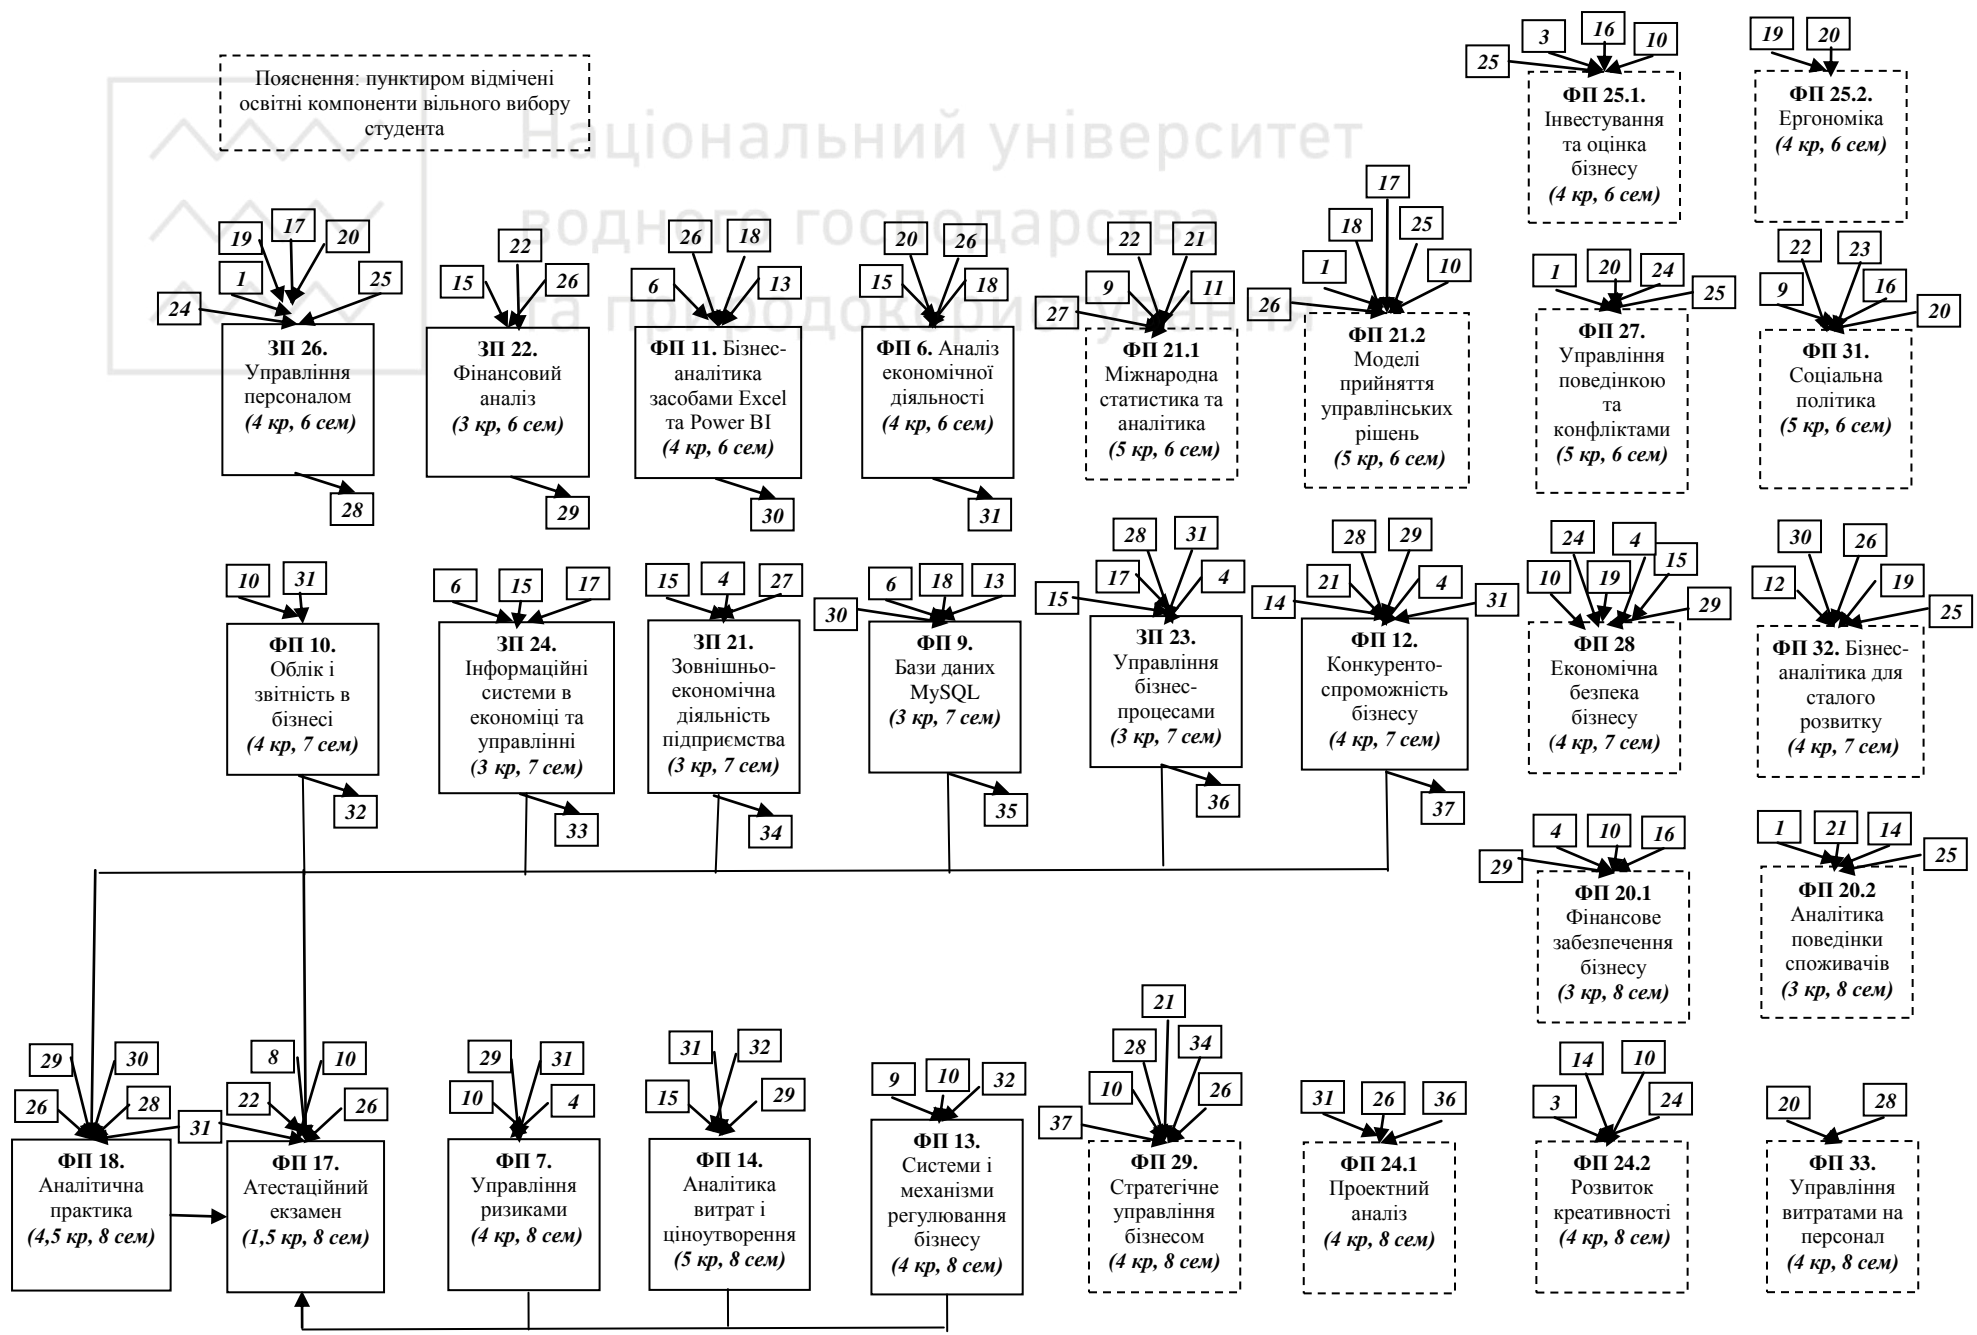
Пояснення: пунктиром відмічені освітні компоненти вільного вибору студента

Національний університет водного господарства та природокористування

25 3 16 10
ФП 25.1. Інвестування та оцінка бізнесу (4 кр, 6 сем)

19 20
ФП 25.2. Ергономіка (4 кр, 6 сем)

19 17 20 1 25 24
ЗП 26. Управління персоналом (4 кр, 6 сем)
28

22 15 26
ЗП 22. Фінансовий аналіз (3 кр, 6 сем)
29

26 18 6 13
ФП 11. Бізнес-аналітика засобами Excel та Power BI (4 кр, 6 сем)
30

20 26 15 18
ФП 6. Аналіз економічної діяльності (4 кр, 6 сем)
31

22 21 9 11 27
ФП 21.1 Міжнародна статистика та аналітика (5 кр, 6 сем)

17 18 25 1 10 26
ФП 21.2 Моделі прийняття управлінських рішень (5 кр, 6 сем)

1 20 24 25
ФП 27. Управління поведінкою та конфліктами (5 кр, 6 сем)

22 23 9 16 20
ФП 31. Соціальна політика (5 кр, 6 сем)

10 31
ФП 10. Облік і звітність в бізнесі (4 кр, 7 сем)
32

6 15 17
ЗП 24. Інформаційні системи в економіці та управлінні (3 кр, 7 сем)
33

15 4 27
ЗП 21. Зовнішньо-економічна діяльність підприємства (3 кр, 7 сем)
34

6 18 13 30
ФП 9. Бази даних MySQL (3 кр, 7 сем)
35

28 31 17 4 15
ЗП 23. Управління бізнес-процесами (3 кр, 7 сем)
36

28 29 21 4 14 31
ФП 12. Конкуренто-спроможність бізнесу (4 кр, 7 сем)
37

24 4 10 19 15 29
ФП 28 Економічна безпека бізнесу (4 кр, 7 сем)

30 26 12 19 25
ФП 32. Бізнес-аналітика для сталого розвитку (4 кр, 7 сем)

4 10 16 29
ФП 20.1 Фінансове забезпечення бізнесу (3 кр, 8 сем)

1 21 14 25
ФП 20.2 Аналітика поведінки споживачів (3 кр, 8 сем)

29 30 26 28 31
ФП 18. Аналітична практика (4,5 кр, 8 сем)

8 10 22 26
ФП 17. Атестаційний екзамен (1,5 кр, 8 сем)

29 31 10 4
ФП 7. Управління ризиками (4 кр, 8 сем)

31 32 15 29
ФП 14. Аналітика витрат і ціноутворення (5 кр, 8 сем)

9 10 32
ФП 13. Системи і механізми регулювання бізнесу (4 кр, 8 сем)

21 28 34 10 26 37
ФП 29. Стратегічне управління бізнесом (4 кр, 8 сем)

31 26 36
ФП 24.1 Проектний аналіз (4 кр, 8 сем)

14 10 3 24
ФП 24.2 Розвиток креативності (4 кр, 8 сем)

20 28
ФП 33. Управління витратами на персонал (4 кр, 8 сем)